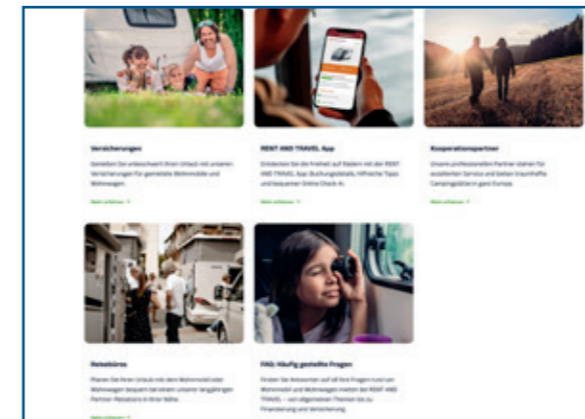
Versicherungen

Genießen Sie unbeschwert Ihren Urlaub mit unseren Versicherungen für gemietete Wohnmobile und Wohnwagen.

Mehr erfahren >

RENT AND TRAVEL App

Entdecken Sie die Freiheit auf Rädern mit der RENT AND TRAVEL App: Buchungsdetails, hilfreiche Tipps und bequemer Online Check-in.

Mehr erfahren >

Kooperationspartner

Unsere professionellen Partner stehen für exzellenten Service und bieten traumhafte Campingplätze in ganz Europa.

Mehr erfahren >

Reisebüros

Planen Sie Ihren Urlaub mit dem Wohnmobil oder Wohnwagen bequem bei einem unserer langjährigen Partner-Reisebüros in Ihrer Nähe.

FAQ: Häufig gestellte Fragen

Finden Sie Antworten auf all Ihre Fragen rund um Wohnmobil und Wohnwagen mieten bei RENT AND TRAVEL – von allgemeinen Themen bis zu Finanzierung und Versicherung.